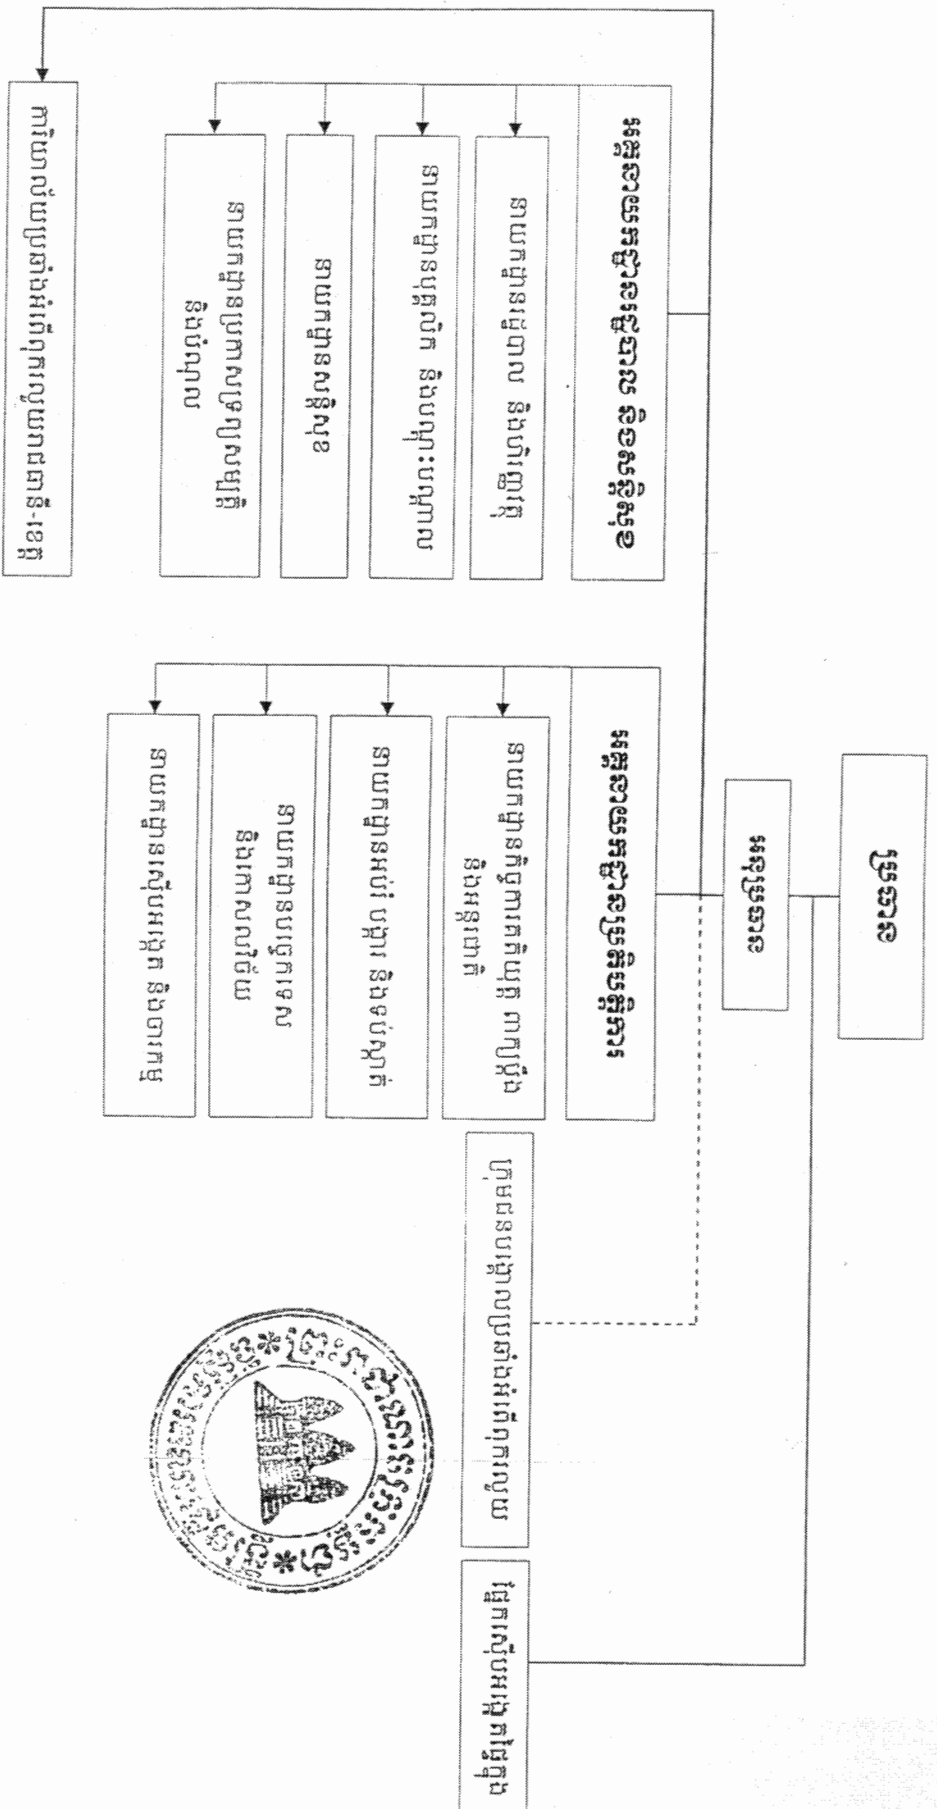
រដ្ឋមន្ត្រី

រដ្ឋលេខាធិការ

អគ្គលេខាធិការដ្ឋាន

នាយកដ្ឋានកិច្ចការគតិយុត្ត ការស៊ើបអង្កេត និងអន្តរជាតិ

នាយកដ្ឋានរដ្ឋបាល បុគ្គលិក និងហិរញ្ញវត្ថុ

នាយកដ្ឋានផែនការ និងស្ថិតិ

នាយកដ្ឋានសវនកម្មផ្ទៃក្នុង

អគ្គនាយកដ្ឋានពន្ធដារ និងអាករ

នាយកដ្ឋានគោលនយោបាយ និងច្បាប់

នាយកដ្ឋានគ្រប់គ្រងអ្នកជាប់ពន្ធធំ

នាយកដ្ឋានគ្រប់គ្រងអ្នកជាប់ពន្ធតូច និងមធ្យម

នាយកដ្ឋានព័ត៌មានវិទ្យា

ក្រុមប្រឹក្សាពិគ្រោះយោបល់

គណៈកម្មាធិការធុរកិច្ច

សាលាបណ្តុះបណ្តាល